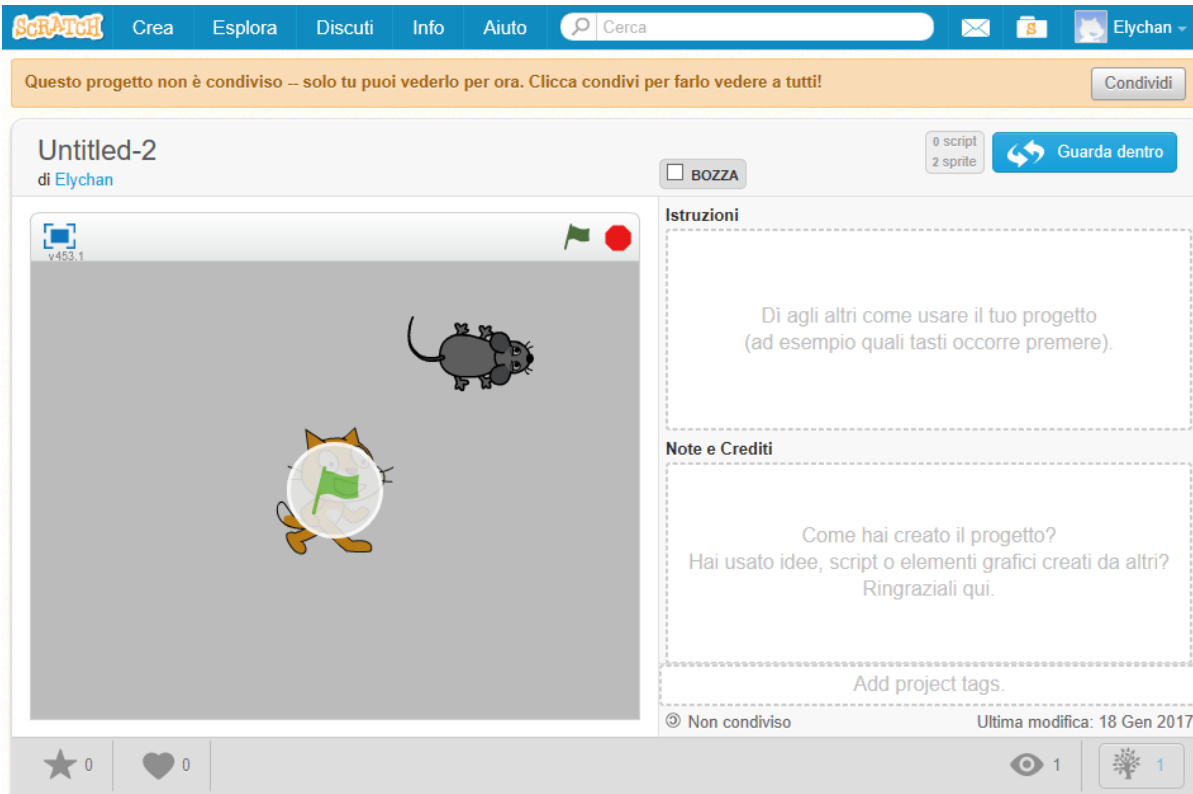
SCRATCH Crea Esplora Discuti Info Aiuto Cerca Elychan

Questo progetto non è condiviso -- solo tu puoi vederlo per ora. Clicca condivi per farlo vedere a tutti! Condividi

Untitled-2
di Elychan

BOZZA

0 script
2 sprite

Guarda dentro

v453.1

Istruzioni

Di agli altri come usare il tuo progetto
(ad esempio quali tasti occorre premere).

Note e Crediti

Come hai creato il progetto?
Hai usato idee, script o elementi grafici creati da altri?
Ringraziali qui.

Add project tags.

Non condiviso

Ultima modifica: 18 Gen 2017

0 0 1 1